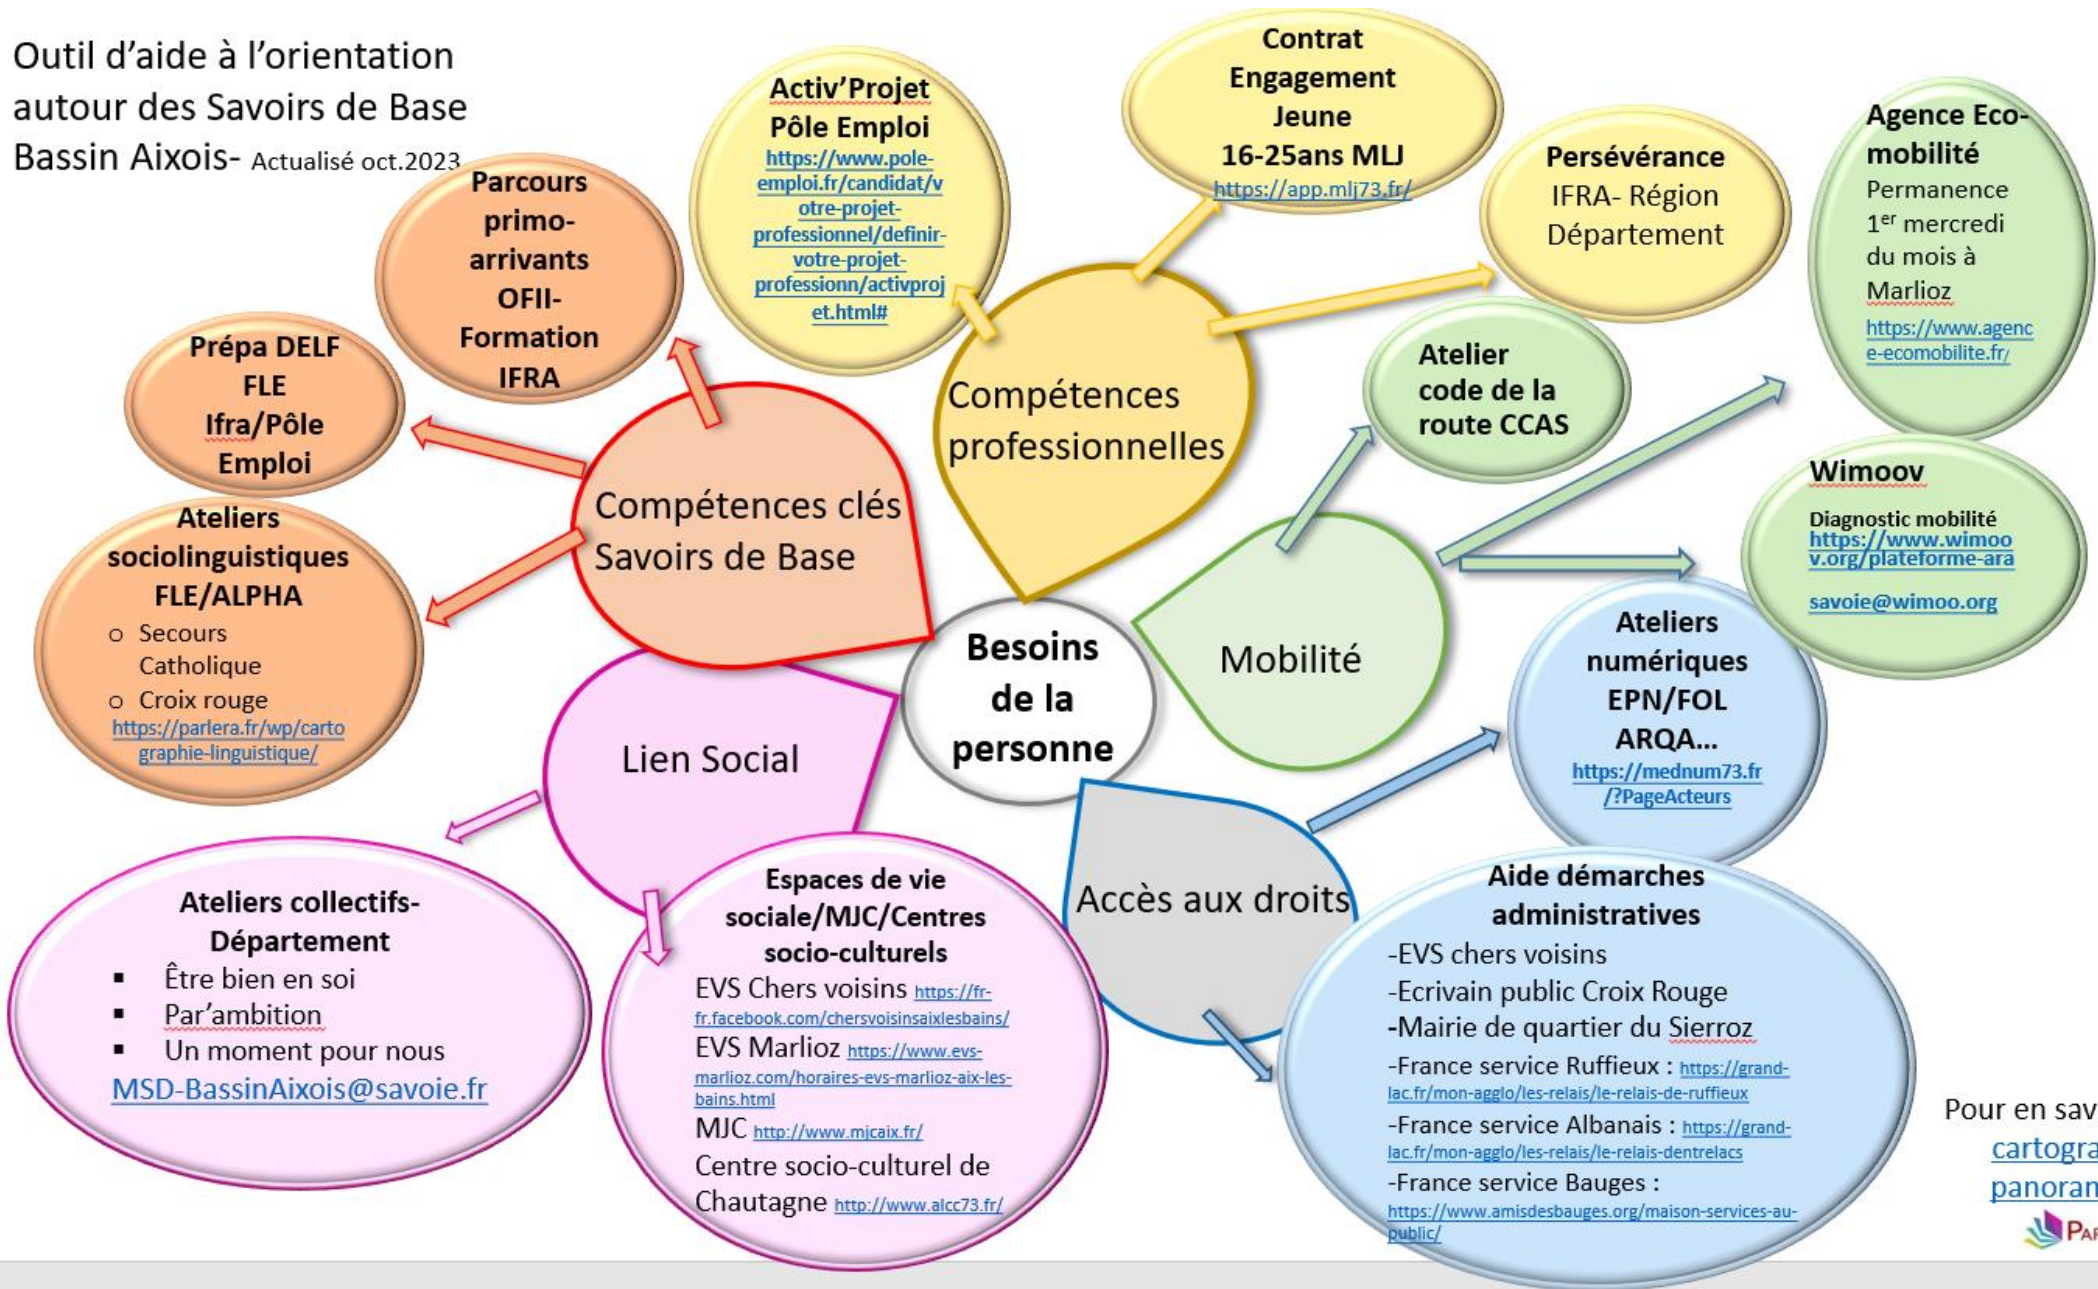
Outil d'aide à l'orientation autour des Savoirs de Base Bassin Aixois- Actualisé oct.2023

Besoins de la personne

Compétences clés Savoirs de Base

Prépa DELF FLE Ifra/Pôle Emploi

Parcours primo-arrivants OFII-Formation IFRA

Ateliers sociolinguistiques FLE/ALPHA
○ Secours Catholique
○ Croix rouge
https://parlera.fr/wp/cartographie-linguistique/

Compétences professionnelles

Activ'Projet Pôle Emploi
https://www.pole-emploi.fr/candidat/votre-projet-professionnel/definir-votre-projet-profession/activprojet.html#

Contrat Engagement Jeune 16-25ans MLJ
https://app.mlj73.fr/

Persévérance
IFRA- Région Département

Mobilité

Atelier code de la route CCAS

Agence Eco-mobilité
Permanence 1$^{er}$ mercredi du mois à Marlioz
https://www.agence-ecomobilite.fr/

Wimoov
Diagnostic mobilité
https://www.wimoov.org/plateforme-ara
savoie@wimoo.org

Lien Social

Ateliers collectifs-Département
▪ Être bien en soi
▪ Par'ambition
▪ Un moment pour nous
MSD-BassinAixois@savoie.fr

Espaces de vie sociale/MJC/Centres socio-culturels
EVS Chers voisins https://fr-fr.facebook.com/chersvoisinsaixlesbains/
EVS Marlioz https://www.evs-marlioz.com/horaires-evs-marlioz-aix-les-bains.html
MJC http://www.mjcaix.fr/
Centre socio-culturel de Chautagne http://www.alcc73.fr/

Accès aux droits

Ateliers numériques EPN/FOL ARQA...
https://mednum73.fr/?PageActeurs

Aide démarches administratives
-EVS chers voisins
-Ecrivain public Croix Rouge
-Mairie de quartier du Sierroz
-France service Ruffieux : https://grand-lac.fr/mon-agglo/les-relais/le-relais-de-ruffieux
-France service Albanais : https://grand-lac.fr/mon-agglo/les-relais/le-relais-dentrelacs
-France service Bauges : https://www.amisdesbauges.org/maison-services-au-public/

Pour en sav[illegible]
cartogra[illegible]
panoran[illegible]
PA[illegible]